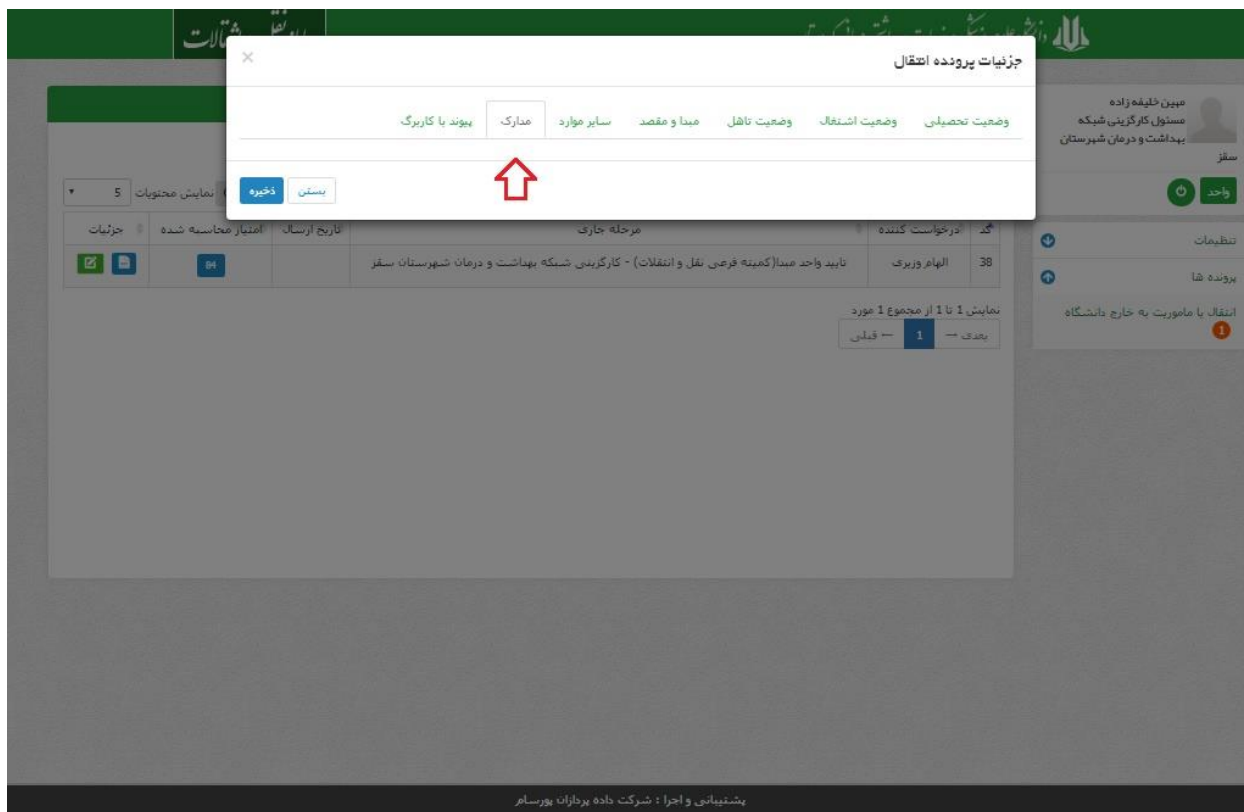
جزئیات پرونده انتقال
×
وضعیت تحصیلی وضعیت اشتغال وضعیت تاهل مبدا و مقصد سایر موارد مدارک پیوند با کاربرگ
ذخیره بستن

مبین خلیفه زاده
مسئول کارگزینی شبکه بهداشت و درمان شهرستان سقز
واحد
تنظیمات
پرونده ها
انتقال با ماموریت به خارج دانشگاه
1

نمایش محتویات 5

| کد | درخواست کننده | مرحله جاری | تاریخ ارسال | امتیاز محاسبه شده | جزئیات |
|---|---|---|---|---|---|
| 38 | الهام وزیری | تایید واحد مبدا(کمیته فرعی نقل و انتقالات) - کارگزینی شبکه بهداشت و درمان شهرستان سقز | | 84 | |

نمایش 1 تا 1 از مجموع 1 مورد
بعدی → 1 ← قبلی

پشتیبانی و اجرا : شرکت داده پردازان پورسام